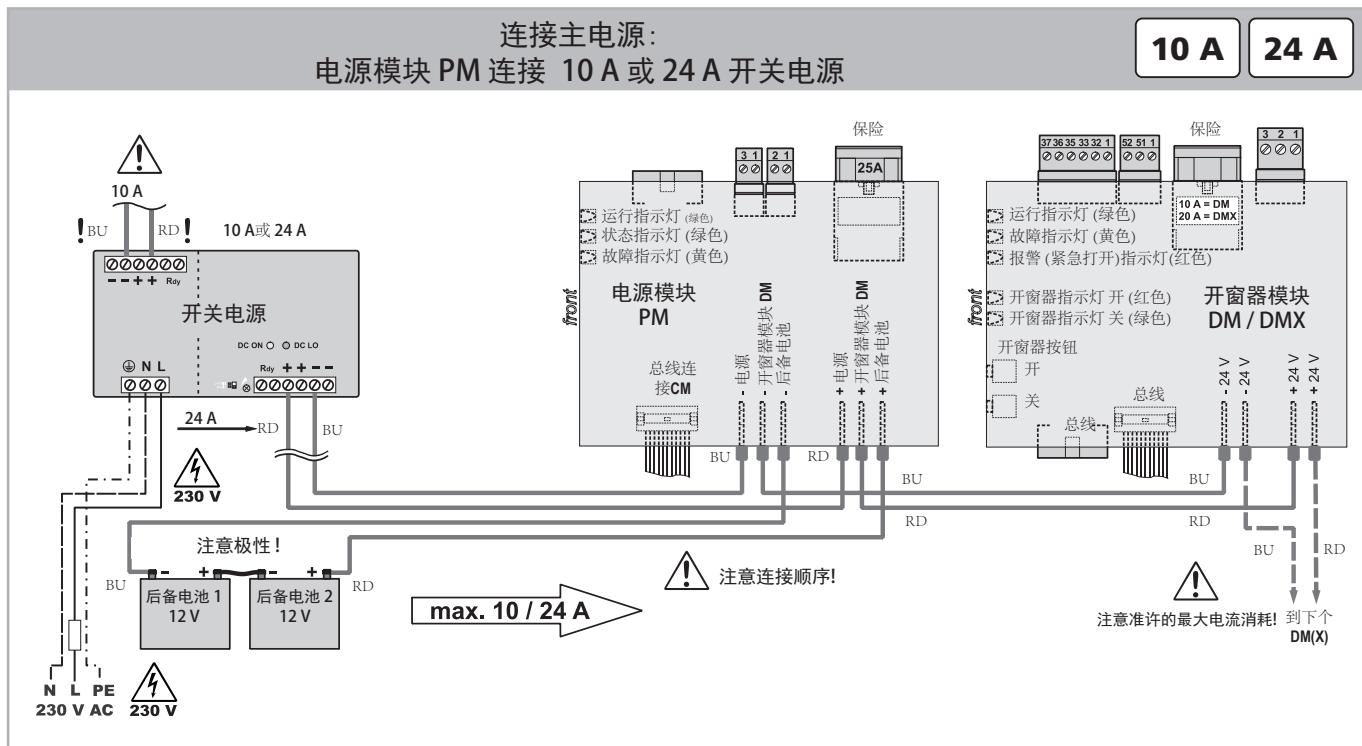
连接主电源:
电源模块 PM 连接 10 A 或 24 A 开关电源

10 A

24 A

10 A

BU

RD

10 A或 24 A

− − + + Rdy

开关电源

DC ON DC LO

N L

Rdy + + − −

24 A

RD

BU

230 V

注意极性!

BU

后备电池 1 12 V

后备电池 2 12 V

RD

N L PE
230 V AC

230 V

max. 10 / 24 A

保险

3 1

2 1

25A

运行指示灯 (绿色)
状态指示灯 (绿色)
故障指示灯 (黄色)

front

电源模块 PM

总线连接CM

- 电源
- 开窗器模块 DM
- 后备电池
+ 电源
+ 开窗器模块 DM
+ 后备电池

BU

RD

BU

RD

注意连接顺序!

保险

37 36 35 33 32 1

52 51 1

3 2 1

10 A = DM
20 A = DMX

运行指示灯 (绿色)
故障指示灯 (黄色)
报警 (紧急打开)指示灯(红色)

front

开窗器指示灯 开 (红色)
开窗器指示灯 关 (绿色)

开窗器模块 DM / DMX

开窗器按钮

开

关

总线

总线

- 24 V
- 24 V
+ 24 V
+ 24 V

BU

RD

BU

RD

注意准许的最大电流消耗!

到下个 DM(X)